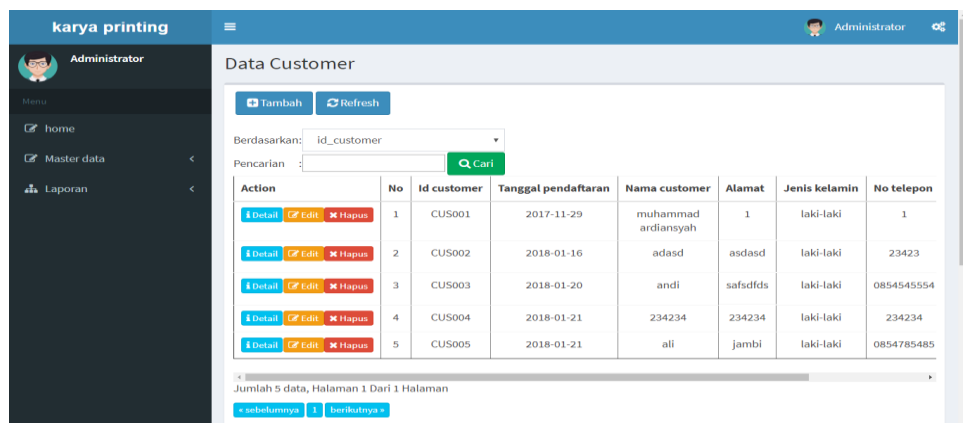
karya printing

Administrator

Administrator

Menu

home

Master data

Laporan

Data Customer

Tambah Refresh

Berdasarkan: id_customer

Pencarian : Cari

| Action | No | Id customer | Tanggal pendaftaran | Nama customer | Alamat | Jenis kelamin | No telepon |
|---|---|---|---|---|---|---|---|
| Detail Edit Hapus | 1 | CUS001 | 2017-11-29 | muhammad ardiansyah | 1 | laki-laki | 1 |
| Detail Edit Hapus | 2 | CUS002 | 2018-01-16 | adasd | asdasd | laki-laki | 23423 |
| Detail Edit Hapus | 3 | CUS003 | 2018-01-20 | andi | safsdfds | laki-laki | 0854545554 |
| Detail Edit Hapus | 4 | CUS004 | 2018-01-21 | 234234 | 234234 | laki-laki | 234234 |
| Detail Edit Hapus | 5 | CUS005 | 2018-01-21 | ali | jambi | laki-laki | 0854785485 |

Jumlah 5 data, Halaman 1 Dari 1 Halaman

« sebelumnya 1 berikutnya »